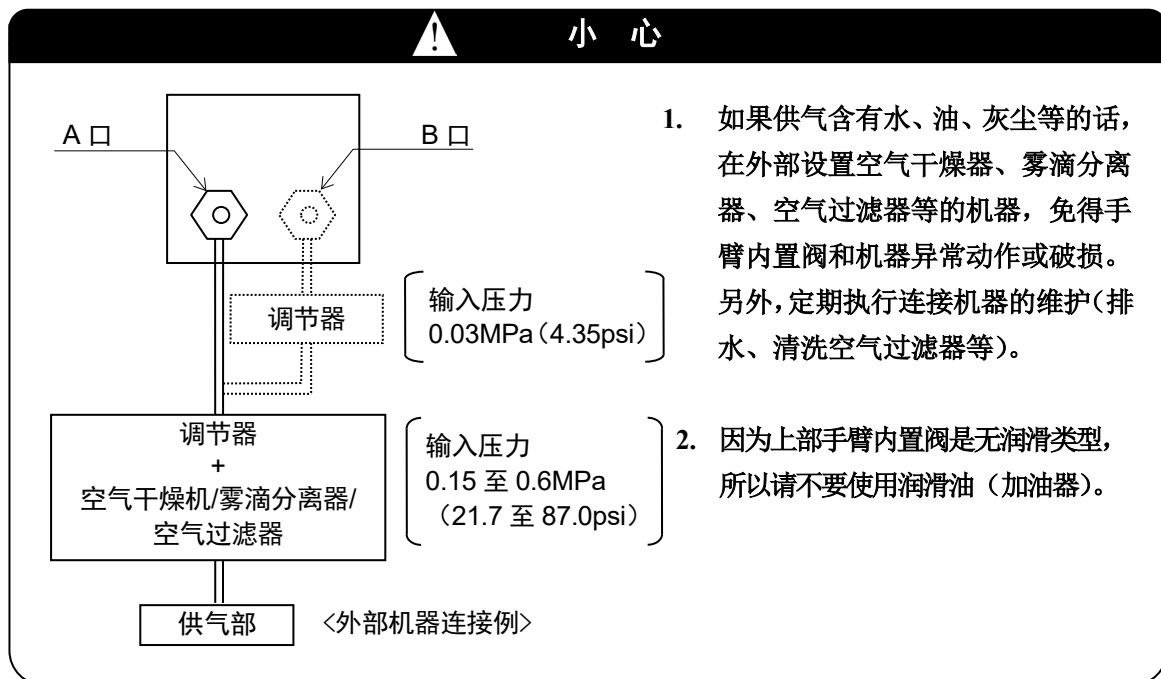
小 心

A 口

B 口

调节器

输入压力
0.03MPa（4.35psi）

调节器
+
空气干燥机/雾滴分离器/空气过滤器

输入压力
0.15 至 0.6MPa
（21.7 至 87.0psi）

供气部

〈外部机器连接例〉

1. 如果供气含有水、油、灰尘等的话，在外部设置空气干燥器、雾滴分离器、空气过滤器等的机器，免得手臂内置阀和机器异常动作或破损。另外，定期执行连接机器的维护（排水、清洗空气过滤器等）。

2. 因为上部手臂内置阀是无润滑类型，所以请不要使用润滑油（加油器）。